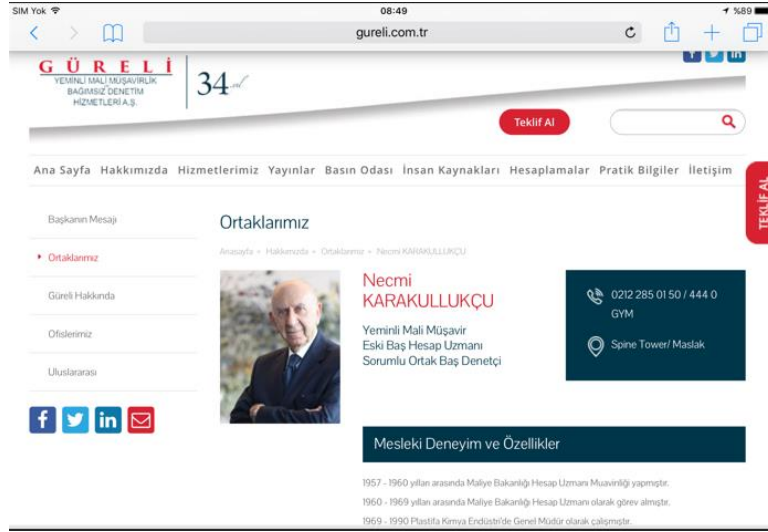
SIM Yok
08:49
%89

gureli.com.tr

GÜRELİ
YEMİNLİ MALİ MÜŞAVİRLİK BAĞIMSIZ DENETİM HİZMETLERİ A.Ş.
34 yıl

Teklif Al

Ana Sayfa Hakkımızda Hizmetlerimiz Yayınlar Basın Odası İnsan Kaynakları Hesaplamalar Pratik Bilgiler İletişim

TEKLİF AL

Başkanın Mesajı
Ortaklarımız
Güreli Hakkında
Ofislerimiz
Uluslararası

Ortaklarımız

Anasayfa » Hakkımızda » Ortaklarımız » Necmi KARAKULLUKÇU

Necmi KARAKULLUKÇU

Yeminli Mali Müşavir
Eski Baş Hesap Uzmanı
Sorumlu Ortak Baş Denetçi

0212 285 01 50 / 444 0 GYM
Spine Tower/ Maslak

Mesleki Deneyim ve Özellikler

1957 - 1960 yılları arasında Maliye Bakanlığı Hesap Uzmanı Muavinliği yapmıştır.
1960 - 1969 yılları arasında Maliye Bakanlığı Hesap Uzmanı olarak görev almıştır.
1969 - 1990 Plastifa Kimya Endüstri'de Genel Müdür olarak çalışmıştır.